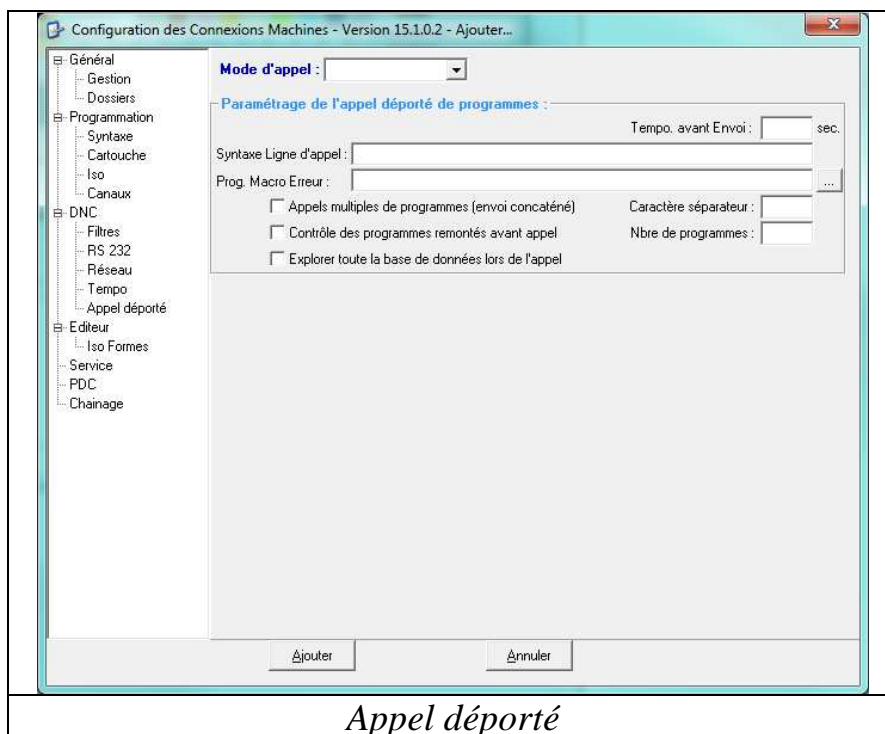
Configuration des Connexions Machines - Version 15.1.0.2 - Ajouter...

Général
Gestion
Dossiers
Programmation
Syntaxe
Cartouche
Iso
Canaux
DNC
Filtres
RS 232
Réseau
Tempo
Appel déporté
Editeur
Iso Formes
Service
PDC
Chainage

Mode d'appel :

Paramétrage de l'appel déporté de programmes :

Tempo. avant Envoi : sec.

Syntaxe Ligne d'appel :

Prog. Macro Erreur : ...

Appels multiples de programmes (envoi concaténé)

Caractère séparateur :

Contrôle des programmes remontés avant appel

Nbre de programmes :

Explorer toute la base de données lors de l'appel

Ajouter

Annuler

Appel déporté